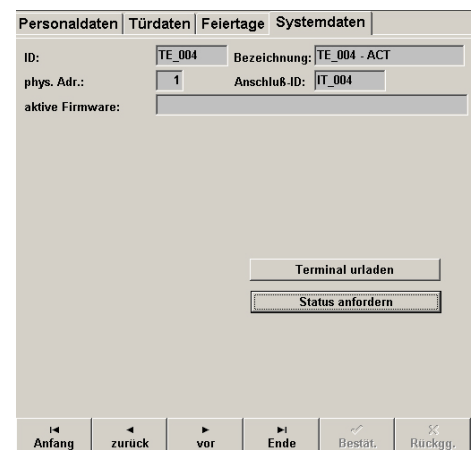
Personaldaten | Türdaten | Feiertage | Systemdaten

ID: TE_004 Bezeichnung: TE_004 - ACT

phys. Adr.: 1 Anschluß-ID: IT_004

aktive Firmware:

Terminal urladen

Status anfordern

Anfang | zurück | vor | Ende | Bestät. | Rückgg.